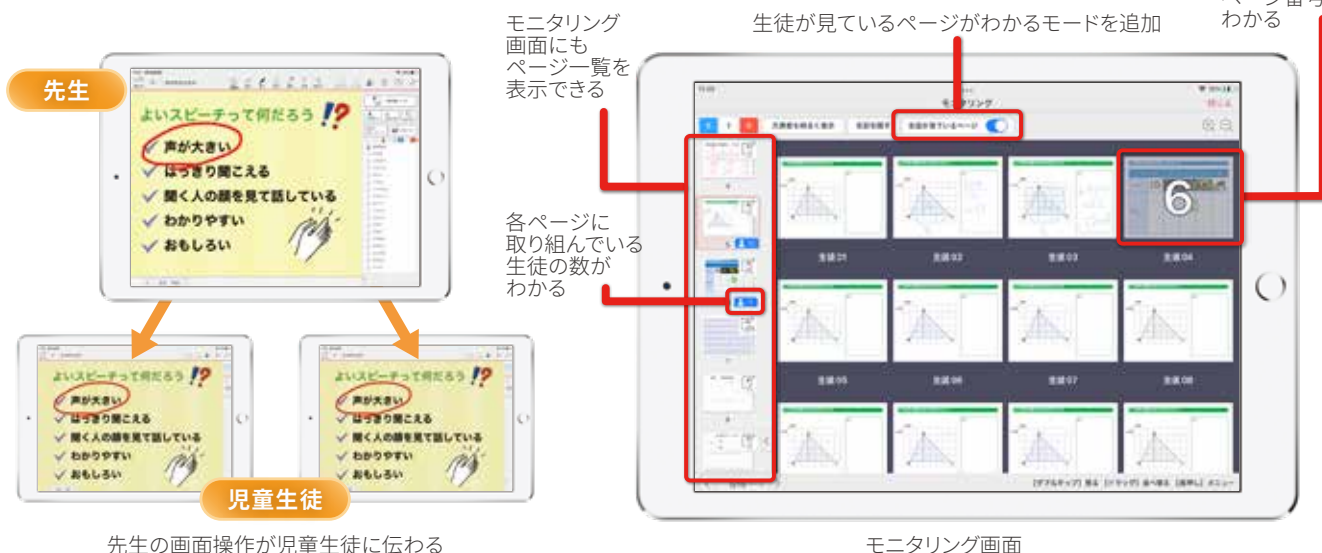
先生

よいスピーチって何だろう !?

✓ 声が大きい
✓ はっきり聞こえる
✓ 聞く人の顔を見て話している
✓ わかりやすい
✓ おもしろい

よいスピーチって何だろう !?

✓ 声が大きい
✓ はっきり聞こえる
✓ 聞く人の顔を見て話している
✓ わかりやすい
✓ おもしろい

よいスピーチって何だろう !?

✓ 声が大きい
✓ はっきり聞こえる
✓ 聞く人の顔を見て話している
✓ わかりやすい
✓ おもしろい

児童生徒

先生の画面操作が児童生徒に伝わる

モニタリング画面にもページ一覧を表示できる

生徒が見ているページがわかるモードを追加

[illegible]ページ番号がわかる

各ページに取り組んでいる生徒の数がわかる

モニタリング

6

生徒01　生徒02　生徒03　生徒04

生徒05　生徒06　生徒07　生徒08

モニタリング画面